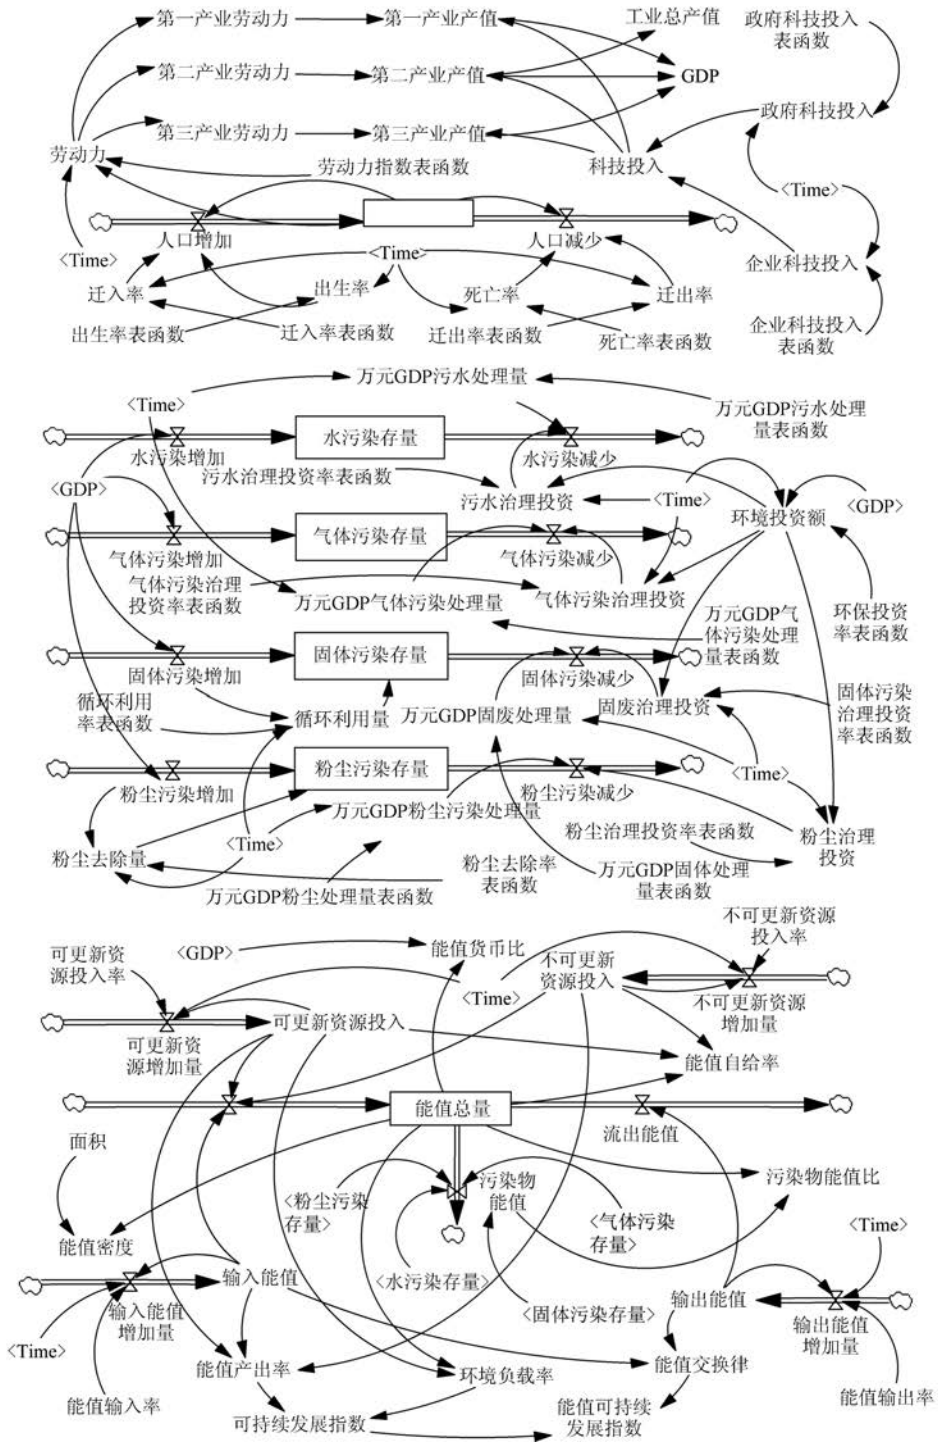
第一产业劳动力
第一产业产值
工业总产值
政府科技投入表函数
第二产业劳动力
第二产业产值
GDP
政府科技投入
第三产业劳动力
第三产业产值
劳动力
科技投入
劳动力指数表函数
<Time>
人口增加
人口减少
<Time>
<Time>
企业科技投入
迁入率
出生率
死亡率
迁出率
出生率表函数
迁入率表函数
迁出率表函数
死亡率表函数
企业科技投入表函数
万元GDP污水处理量
<Time>
万元GDP污水处理量表函数
水污染存量
水污染增加
水污染减少
污水治理投资率表函数
<GDP>
污水治理投资
<Time>
环境投资额
<GDP>
气体污染存量
气体污染增加
气体污染减少
气体污染治理投资率表函数
万元GDP气体污染处理量
气体污染治理投资
环保投资率表函数
万元GDP气体污染处理量表函数
固体污染存量
固体污染增加
固体污染减少
循环利用率表函数
循环利用量
万元GDP固废处理量
固废治理投资
固体污染治理投资率表函数
粉尘污染存量
<Time>
粉尘污染增加
粉尘污染减少
万元GDP粉尘污染处理量
<Time>
粉尘治理投资率表函数
粉尘治理投资
粉尘去除量
粉尘去除率表函数
万元GDP固体处理量表函数
万元GDP粉尘处理量表函数
不可更新资源投入率
可更新资源投入率
<GDP>
能值货币比
不可更新资源投入
<Time>
不可更新资源增加量
可更新资源投入
可更新资源增加量
能值自给率
能值总量
流出能值
面积
污染物能值比
<粉尘污染存量>
污染物能值
<气体污染存量>
<Time>
能值密度
<水污染存量>
输入能值
输入能值增加量
<固体污染存量>
输出能值
输出能值增加量
<Time>
能值产出率
环境负载率
能值交换律
能值输入率
能值输出率
可持续发展指数
能值可持续发展指数